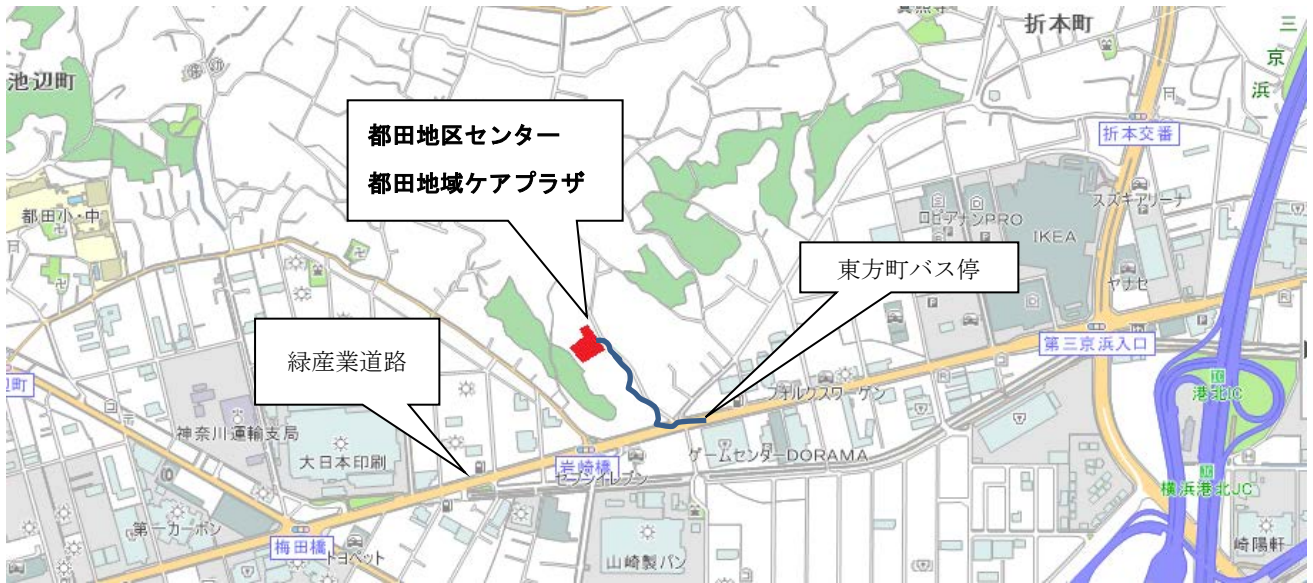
折本町

池辺町

都田地区センター

都田地域ケアプラザ

折本交番

都田小・中

ロピアンPRO

スズキアリーナ

IKEA

東方町バス停

ヤナセ

第三京浜入口

緑産業道路

フォルクスワーゲン

港北IC

神奈川運輸支局

大日本印刷

岩崎橋

ゲームセンターDORAMA

セブンイレブン

横浜港北JC

第一カーボン

梅田橋

トヨペット

山崎製パン

崎陽軒

三

京

浜

町